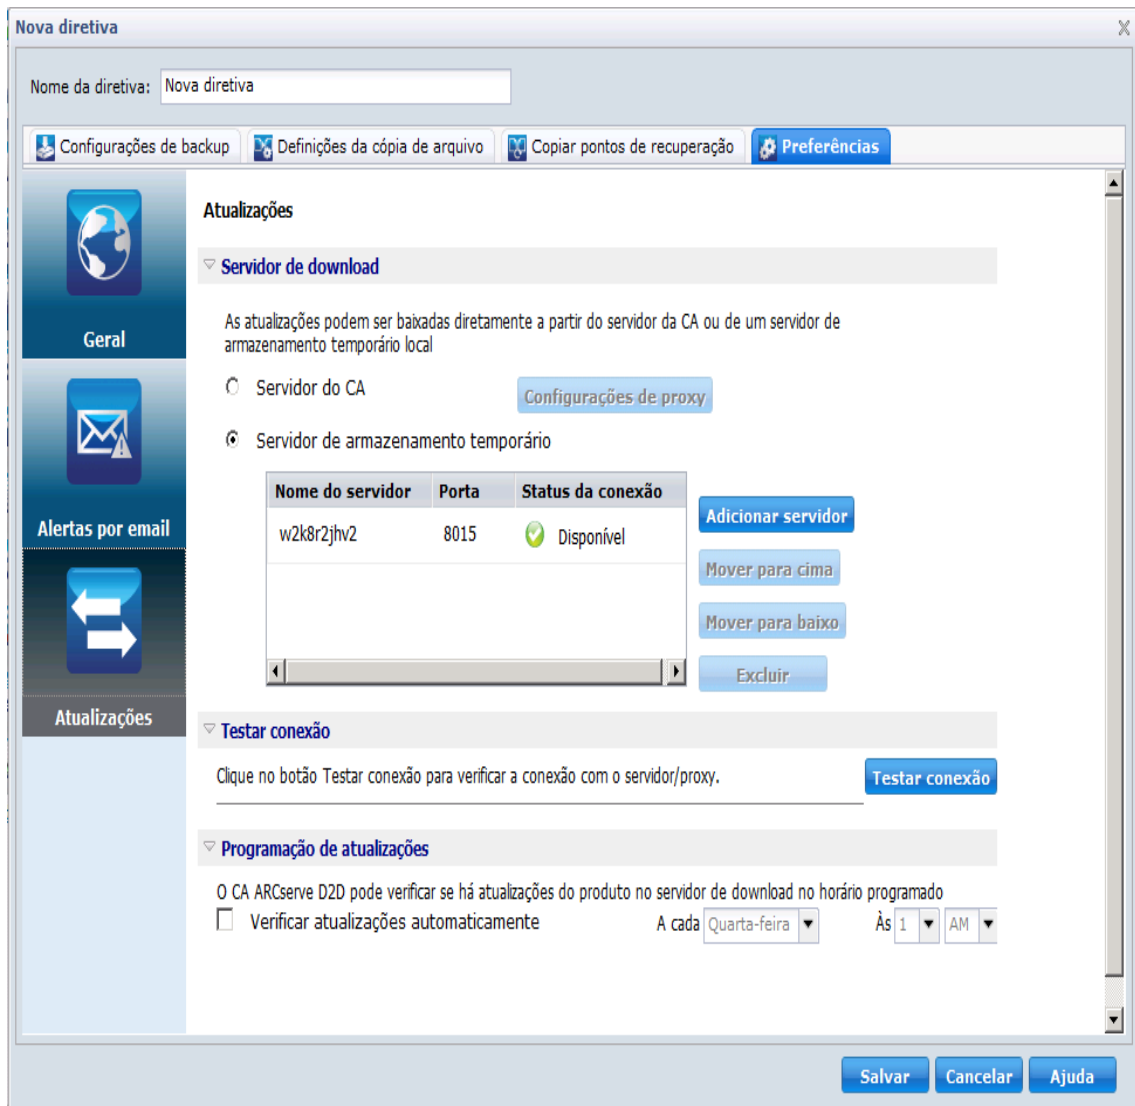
Nova diretiva

Nome da diretiva: Nova diretiva

Configurações de backup | Definições da cópia de arquivo | Copiar pontos de recuperação | Preferências

Geral

Alertas por email

Atualizações

Atualizações

Servidor de download

As atualizações podem ser baixadas diretamente a partir do servidor da CA ou de um servidor de armazenamento temporário local

Servidor do CA

Configurações de proxy

Servidor de armazenamento temporário

| Nome do servidor | Porta | Status da conexão |
|---|---|---|
| w2k8r2jhv2 | 8015 | Disponível |

Adicionar servidor

Mover para cima

Mover para baixo

Excluir

Testar conexão

Clique no botão Testar conexão para verificar a conexão com o servidor/proxy.

Testar conexão

Programação de atualizações

O CA ARCserve D2D pode verificar se há atualizações do produto no servidor de download no horário programado

Verificar atualizações automaticamente

A cada Quarta-feira

Às 1 AM

Salvar Cancelar Ajuda